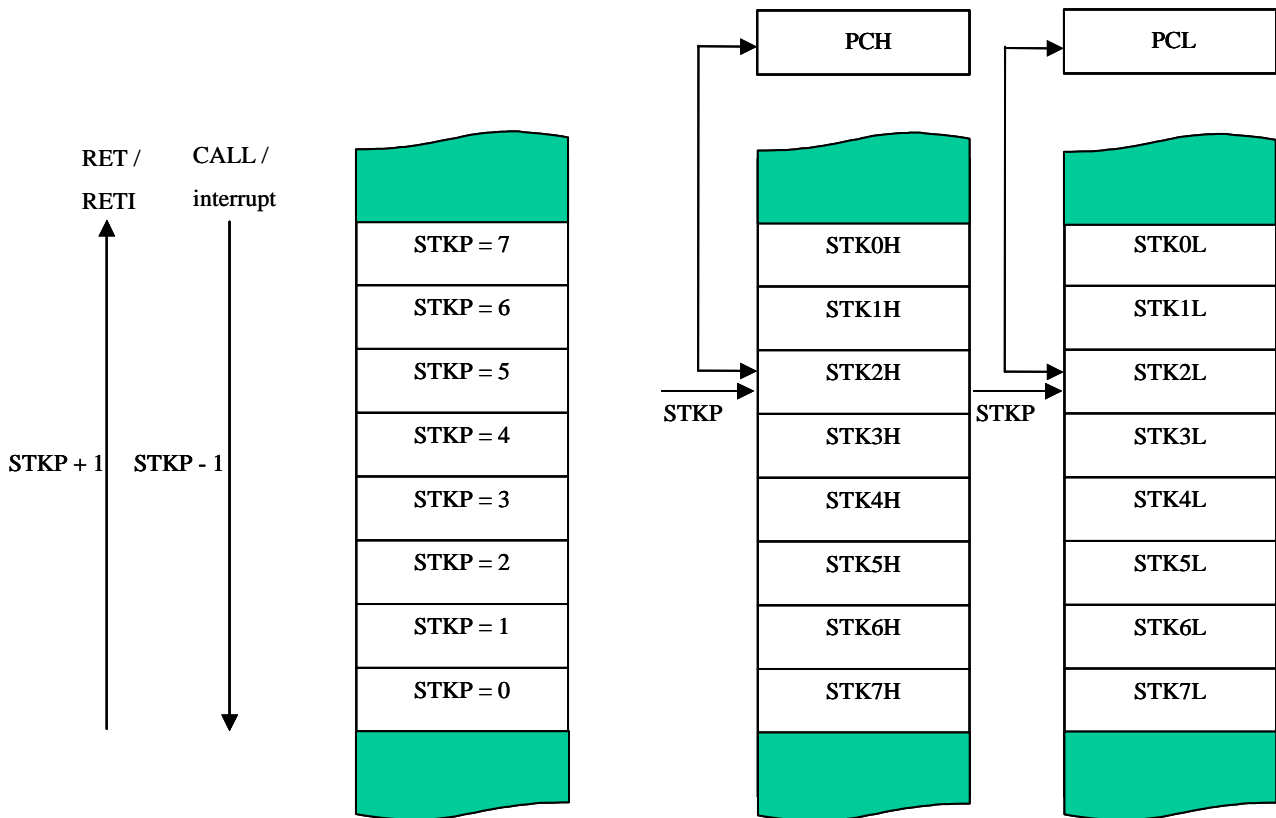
PCH

PCL

RET /
RETI

CALL /
interrupt

STKP = 7
STKP = 6
STKP = 5
STKP = 4
STKP = 3
STKP = 2
STKP = 1
STKP = 0

STK0H
STK1H
STK2H
STK3H
STK4H
STK5H
STK6H
STK7H

STK0L
STK1L
STK2L
STK3L
STK4L
STK5L
STK6L
STK7L

STKP

STKP

STKP + 1

STKP - 1